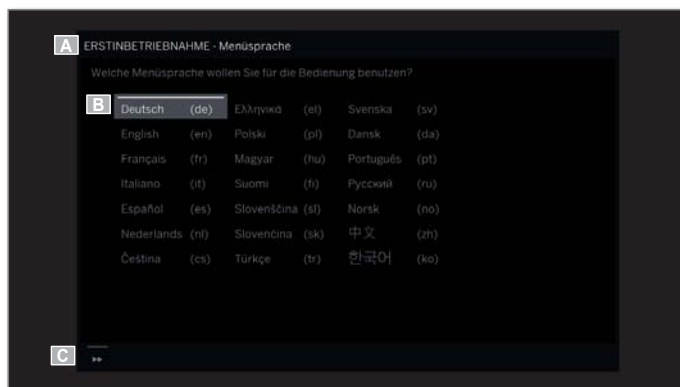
A ERSTINBETRIEBNAHME - Menüsprache

Welche Menüsprache wollen Sie für die Bedienung benutzen?

B

| Deutsch | (de) | Ελληνικά | (el) | Svenska | (sv) |
|---|---|---|---|---|---|
| English | (en) | Polski | (pl) | Dansk | (da) |
| Français | (fr) | Magyar | (hu) | Português | (pt) |
| Italiano | (it) | Suomi | (fi) | Русский | (ru) |
| Español | (es) | Slovenščina | (sl) | Norsk | (no) |
| Nederlands | (nl) | Slovenčina | (sk) | 中文 | (zh) |
| Čeština | (cs) | Türkçe | (tr) | 한국어 | (ko) |

C ▸▸